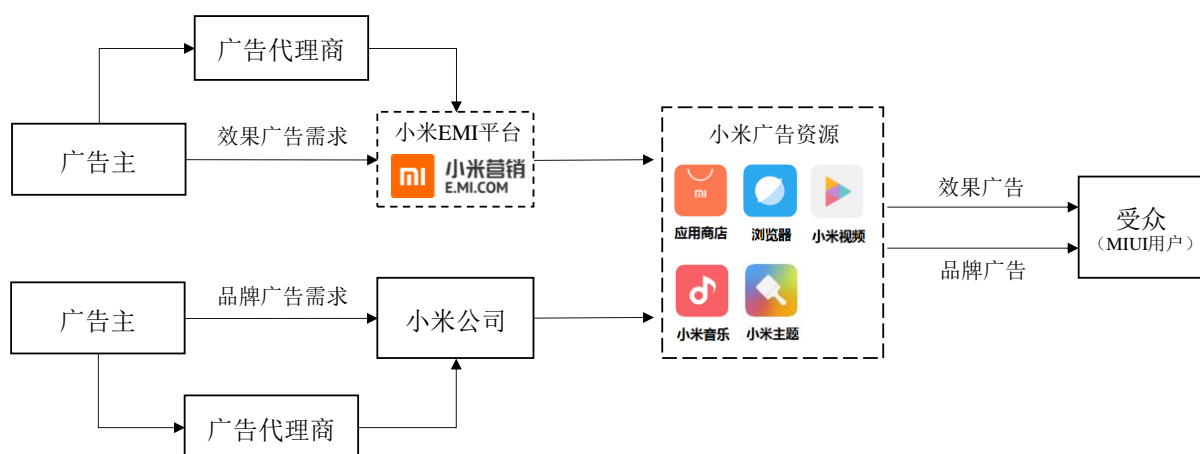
广告代理商

广告主

效果广告需求

小米EMI平台

mi 小米营销 E.MI.COM

小米广告资源

mi

应用商店

浏览器

小米视频

小米音乐

小米主题

效果广告

品牌广告

受众
（MIUI用户）

广告主

品牌广告需求

小米公司

广告代理商